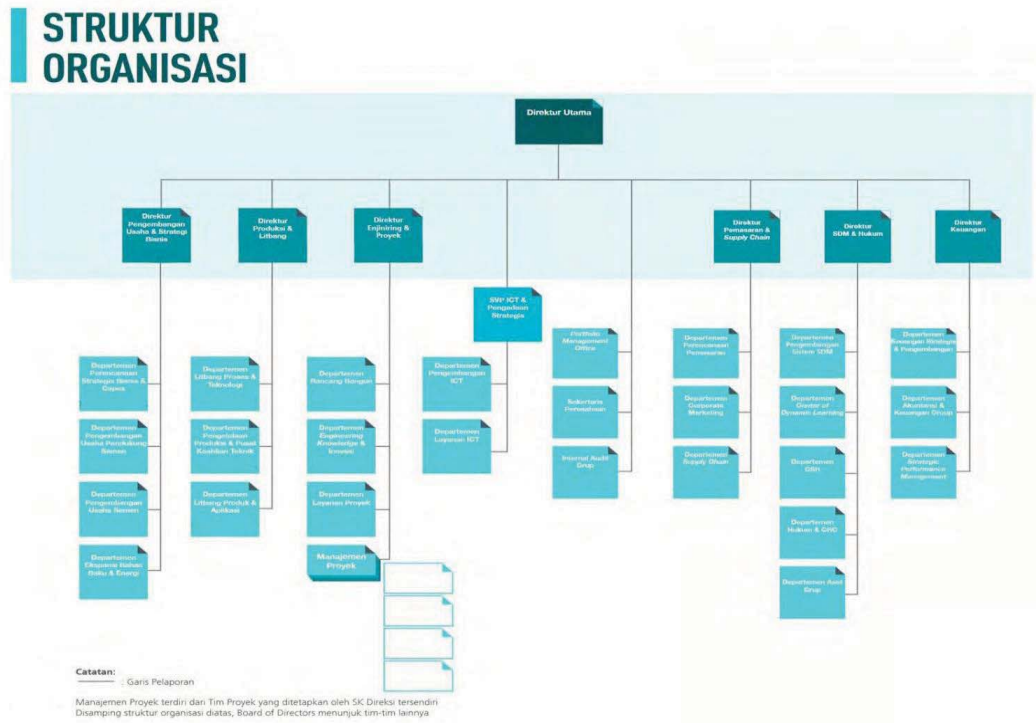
STRUKTUR ORGANISASI

Direktur Utama

Direktur Pengembangan Usaha & Strategi Bisnis

Direktur Produksi & Litbang

Direktur Enjiniring & Proyek

SVP ICT & Pengadaan Strategis

Direktur Pemasaran & Supply Chain

Direktur SDM & Hukum

Direktur Keuangan

Departemen Perencanaan Strategis Bisnis & Capex

Departemen Pengembangan Usaha Pendukung Semen

Departemen Pengembangan Usaha Semen

Departemen Ekspansi Bahan Batu & Energi

Departemen Litbang Proses & Teknologi

Departemen Pengelolaan Produksi & Pusat Keahlian Teknik

Departemen Litbang Produk & Aplikasi

Departemen Rancang Bangun

Departemen Engineering Knowledge & Inovasi

Departemen Layanan Proyek

Manajemen Proyek

Departemen Pengembangan ICT

Departemen Layanan ICT

Portfolio Management Office

Sekertaris Perusahaan

Internal Audit Grup

Departemen Perencanaan Pemasaran

Departemen Corporate Marketing

Departemen Supply Chain

Departemen Pengembangan Sistem SDM

Departemen Center of Dynamic Learning

Departemen CSR

Departemen Hukum & GRC

Departemen Aset Grup

Departemen Keuangan Strategis & Pengembangan

Departemen Akuntansi & Keuangan Grup

Departemen Strategic Performance Management

Catatan:
: Garis Pelaporan

Manajemen Proyek terdiri dari Tim Proyek yang ditetapkan oleh SK Direksi tersendiri
Disamping struktur organisasi diatas, Board of Directors menunjuk tim-tim lainnya